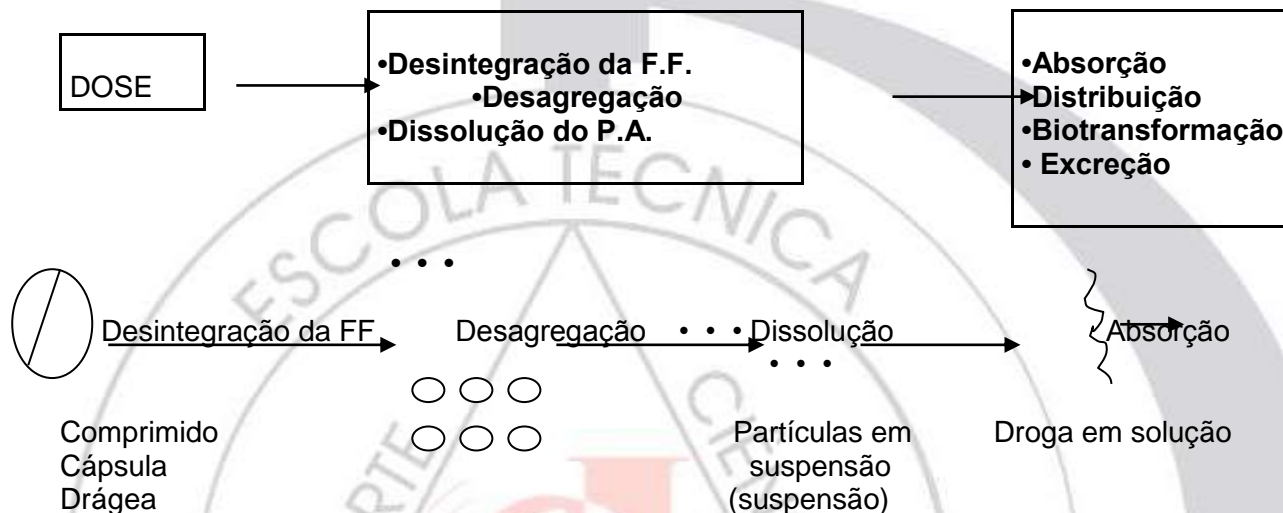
DOSE

•Desintegração da F.F.
•Desagregação
•Dissolução do P.A.

•Absorção
•Distribuição
•Biotransformação
• Excreção

ESCOLA TECNICA

Desintegração da FF

Desagregação

Dissolução

Absorção

Comprimido
Cápsula
Drágea

Partículas em suspensão (suspensão)

Droga em solução